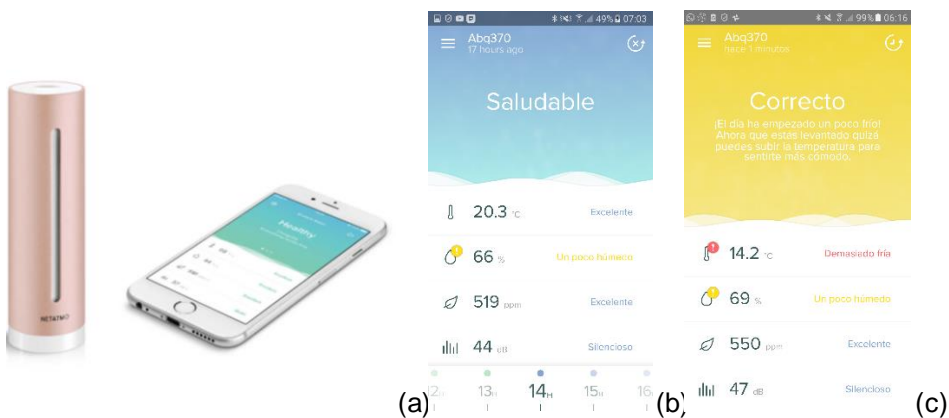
NETATMO

Healthy

(a)

49% 07:03

Abq370
17 hours ago

Saludable

20.3 °C Excelente

66 % Un poco húmedo

519 ppm Excelente

44 dB Silencioso

12H 13H 14H 15H 16H

(b)

99% 06:16

Abq370
hace 1 minutos

Correcto

¡El día ha empezado un poco frío! Ahora que estás levantado quizá puedes subir la temperatura para sentirte más cómodo.

14.2 °C Demasiado fría

69 % Un poco húmedo

550 ppm Excelente

47 dB Silencioso

(c)